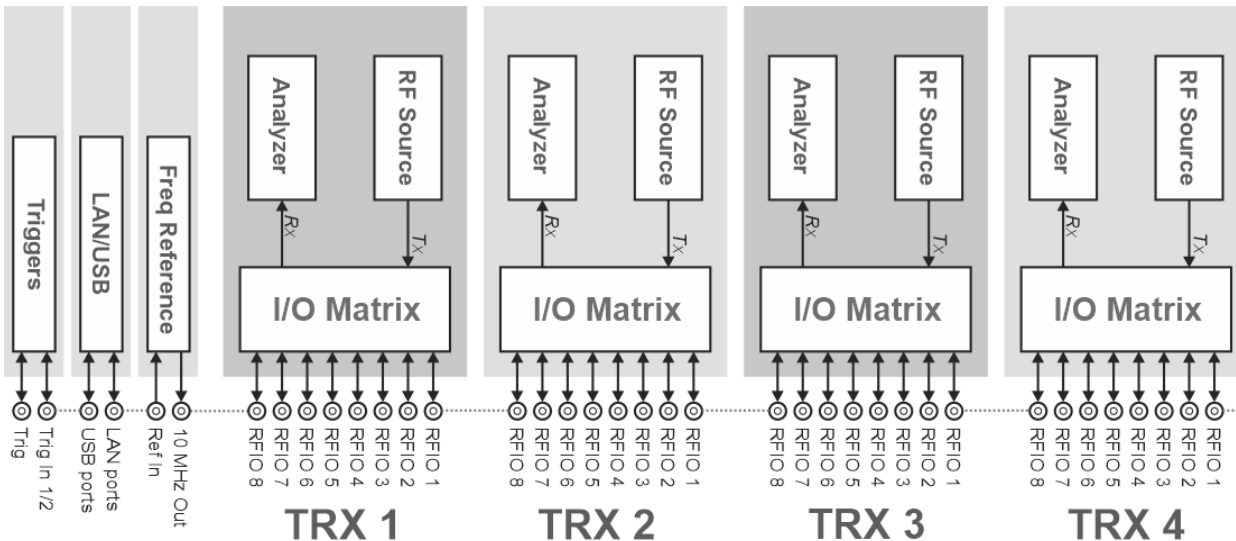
Triggers

LAN/USB

Freq Reference

Trig
Trig In 1/2
USB ports
LAN ports
Ref In
10 MHz Out

Analyzer
RF Source
Rx
Tx
I/O Matrix
RFIO 8
RFIO 7
RFIO 6
RFIO 5
RFIO 4
RFIO 3
RFIO 2
RFIO 1
TRX 1

Analyzer
RF Source
Rx
Tx
I/O Matrix
RFIO 8
RFIO 7
RFIO 6
RFIO 5
RFIO 4
RFIO 3
RFIO 2
RFIO 1
TRX 2

Analyzer
RF Source
Rx
Tx
I/O Matrix
RFIO 8
RFIO 7
RFIO 6
RFIO 5
RFIO 4
RFIO 3
RFIO 2
RFIO 1
TRX 3

Analyzer
RF Source
Rx
Tx
I/O Matrix
RFIO 8
RFIO 7
RFIO 6
RFIO 5
RFIO 4
RFIO 3
RFIO 2
RFIO 1
TRX 4